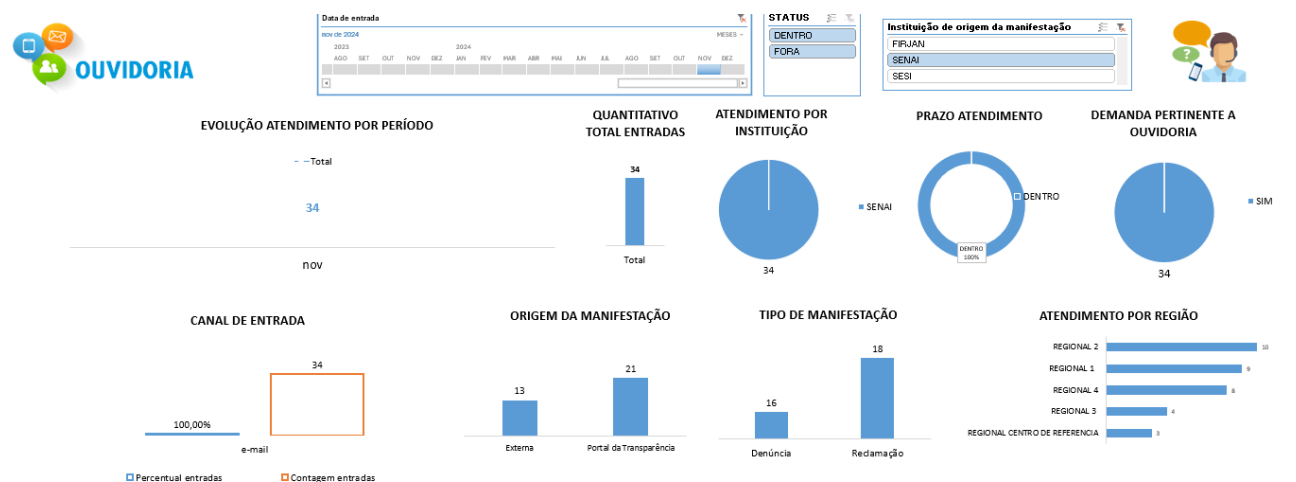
OUVIDORIA

Data de entrada
nov de 2024
MESES
2023
2024
AGO SET OUT NOV DEZ JAN FEV MAR ABR MAI JUN JUL AGO SET OUT NOV DEZ

STATUS
DENTRO
FORA

Instituição de origem da manifestação
FIRJAN
SENAI
SESI

EVOLUÇÃO ATENDIMENTO POR PERÍODO
Total
34
nov

QUANTITATIVO TOTAL ENTRADAS
34
Total

ATENDIMENTO POR INSTITUIÇÃO
SENAI
34

PRAZO ATENDIMENTO
DENTRO
DENTRO 100%

DEMANDA PERTINENTE A OUVIDORIA
SIM
34

CANAL DE ENTRADA
34
100,00%
e-mail
Percentual entradas
Contagem entradas

ORIGEM DA MANIFESTAÇÃO
13
21
Externa
Portal da Transparência

TIPO DE MANIFESTAÇÃO
16
18
Denúncia
Reclamação

ATENDIMENTO POR REGIÃO
REGIONAL 2 10
REGIONAL 1 9
REGIONAL 4 8
REGIONAL 3 4
REGIONAL CENTRO DE REFERENCIA 3